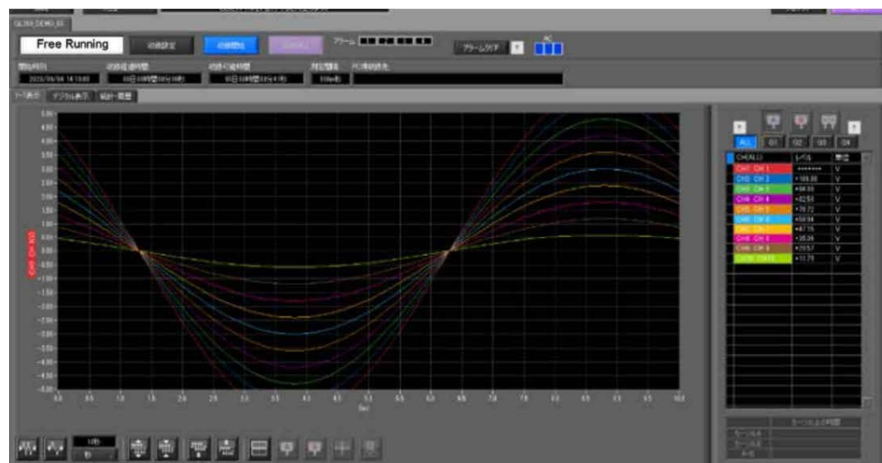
Free Running

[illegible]

ALL G1 G2 G3 G4

CH1 CH 1
CH1 CH 2
CH1 CH 3
CH1 CH 4
CH1 CH 5
CH1 CH 6
CH1 CH 7
CH1 CH 8
CH1 CH 9
CH1 CH10

V
V
V
V
V
V
V
V
V
V

0.0 0.5 1.0 1.5 2.0 2.5 3.0 3.5 4.0 4.5 5.0 5.5 6.0 6.5 7.0 7.5 8.0 8.5 9.0 9.5 10.0